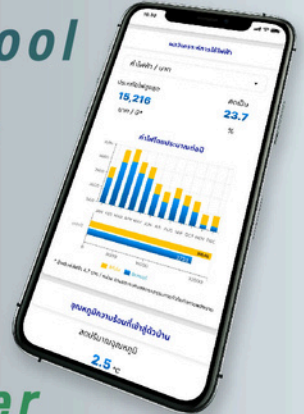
ool

er

16:42

ผลวิเคราะห์การใช้ไฟฟ้า

ค่าไฟฟ้า / บาท

ประหยัดได้สูงสุด

15,216

บาท / ปี*

ลดลงเป็น

23.7

%

ค่าไฟฟ้าโดยประมาณต่อปี

JAN FEB MAR APR MAY JUN JUL AUG SEP OCT NOV DEC

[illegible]

อุณหภูมิความร้อนที่เข้าสู่ตัวบ้าน

ลดปริมาณอุณหภูมิ

2.5 °C